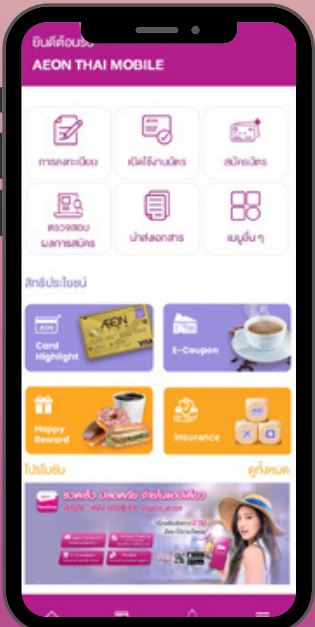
ยินดีต้อนรับ
AEON THAI MOBILE

การลงทะเบียน
เปิดใช้งานบัตร
สมัครบัตร
ตรวจสอบผลการสมัคร
นำส่งเอกสาร
เมนูอื่นๆ

สิทธิประโยชน์

AEON
Card Highlight
E-Coupon
Happy Reward
Insurance

โปรโมชั่น
ดูทั้งหมด

AEON THAI MOBILE Application
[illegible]